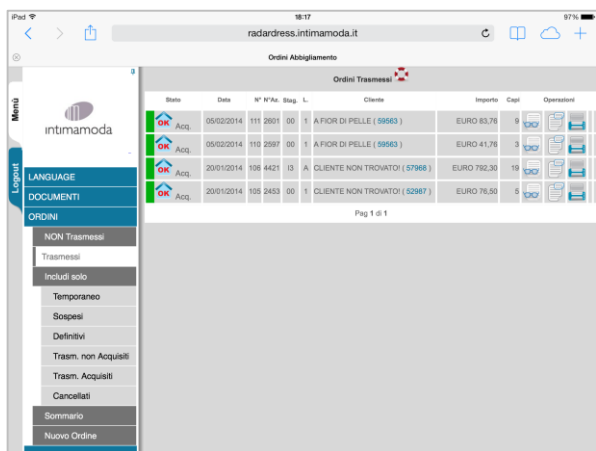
iPad
18:17
97%
radardress.intimamoda.it
Ordini Abbigliamento
Menù
Logout
intimamoda
LANGUAGE
DOCUMENTI
ORDINI
NON Trasmessi
Trasmessi
Includi solo
Temporaneo
Sospesi
Definitivi
Trasm. non Acquisiti
Trasm. Acquisiti
Cancellati
Sommario
Nuovo Ordine

Ordini Trasmessi

| Stato | Data | N° | N°Az. | Stag. | L. | Cliente | Importo | Capi | Operazioni |
|---|---|---|---|---|---|---|---|---|---|
| OK Acq. | 05/02/2014 | 111 | 2601 | 00 | 1 | A FIOR DI PELLE ( 59563 ) | EURO 83,76 | 9 | |
| OK Acq. | 05/02/2014 | 110 | 2597 | 00 | 1 | A FIOR DI PELLE ( 59563 ) | EURO 41,76 | 3 | |
| OK Acq. | 20/01/2014 | 106 | 4421 | I3 | A | CLIENTE NON TROVATO! ( 57968 ) | EURO 792,30 | 19 | |
| OK Acq. | 20/01/2014 | 105 | 2453 | 00 | 1 | CLIENTE NON TROVATO! ( 52987 ) | EURO 76,50 | 5 | |

Pag 1 di 1